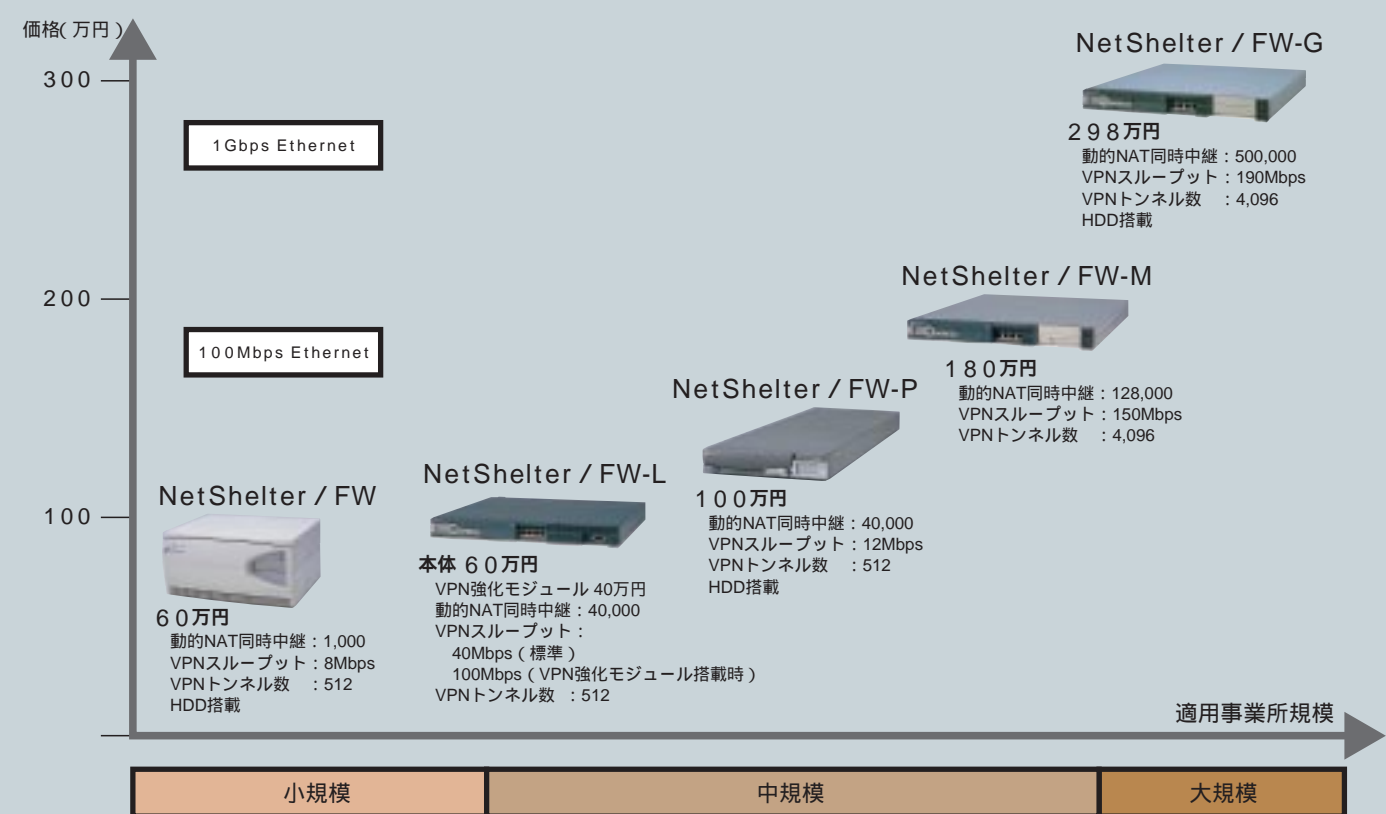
価格(万円)

300

200

100

1Gbps Ethernet

100Mbps Ethernet

NetShelter/FW-G
298万円
動的NAT同時中継:500,000
VPNスループット:190Mbps
VPNトンネル数 :4,096
HDD搭載

NetShelter/FW-M
180万円
動的NAT同時中継:128,000
VPNスループット:150Mbps
VPNトンネル数 :4,096

NetShelter/FW-P
100万円
動的NAT同時中継:40,000
VPNスループット:12Mbps
VPNトンネル数 :512
HDD搭載

NetShelter/FW-L
本体 60万円
VPN強化モジュール 40万円
動的NAT同時中継:40,000
VPNスループット:
40Mbps(標準)
100Mbps(VPN強化モジュール搭載時)
VPNトンネル数 :512

NetShelter/FW
60万円
動的NAT同時中継:1,000
VPNスループット:8Mbps
VPNトンネル数 :512
HDD搭載

適用事業所規模

| 小規模 | 中規模 | 大規模 |